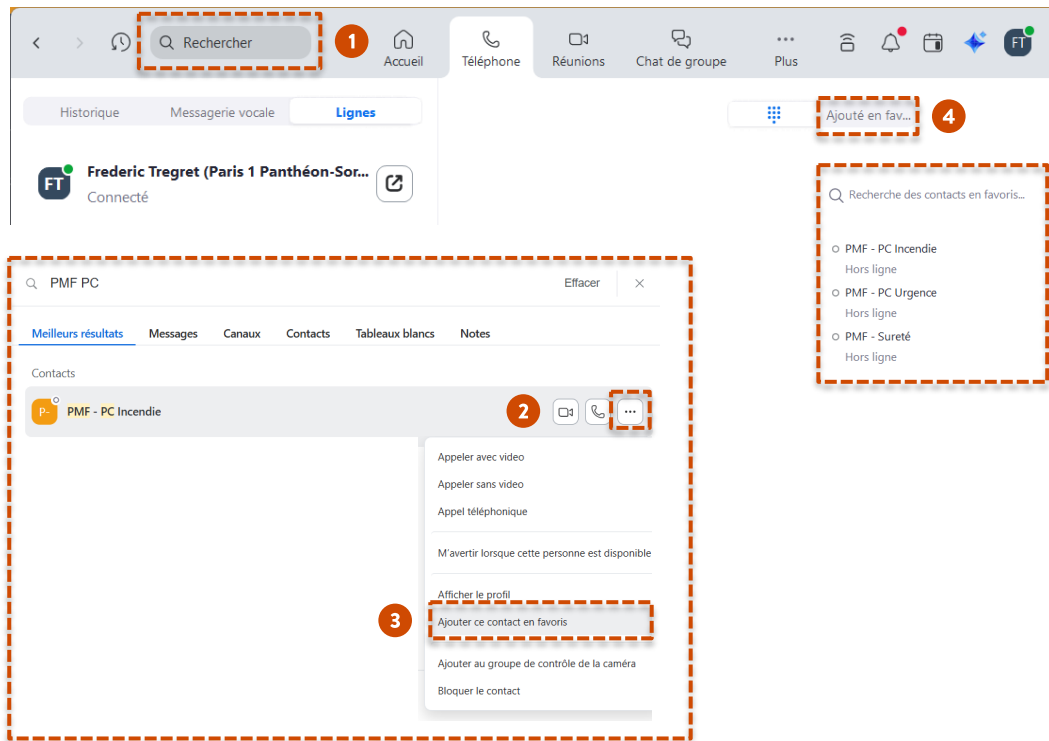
Rechercher
1
Accueil
Téléphone
Réunions
Chat de groupe
Plus
FT

Historique
Messagerie vocale
Lignes

FT
Frederic Tregret (Paris 1 Panthéon-Sor...
Connecté

Ajouté en fav...
4

Recherche des contacts en favoris...

PMF - PC Incendie
Hors ligne
PMF - PC Urgence
Hors ligne
PMF - Sureté
Hors ligne

PMF PC
Effacer

Meilleurs résultats
Messages
Canaux
Contacts
Tableaux blancs
Notes

Contacts

P-
PMF - PC Incendie
2

Appeler avec video
Appeler sans video
Appel téléphonique

M'avertir lorsque cette personne est disponible

Afficher le profil
3
Ajouter ce contact en favoris

Ajouter au groupe de contrôle de la caméra
Bloquer le contact